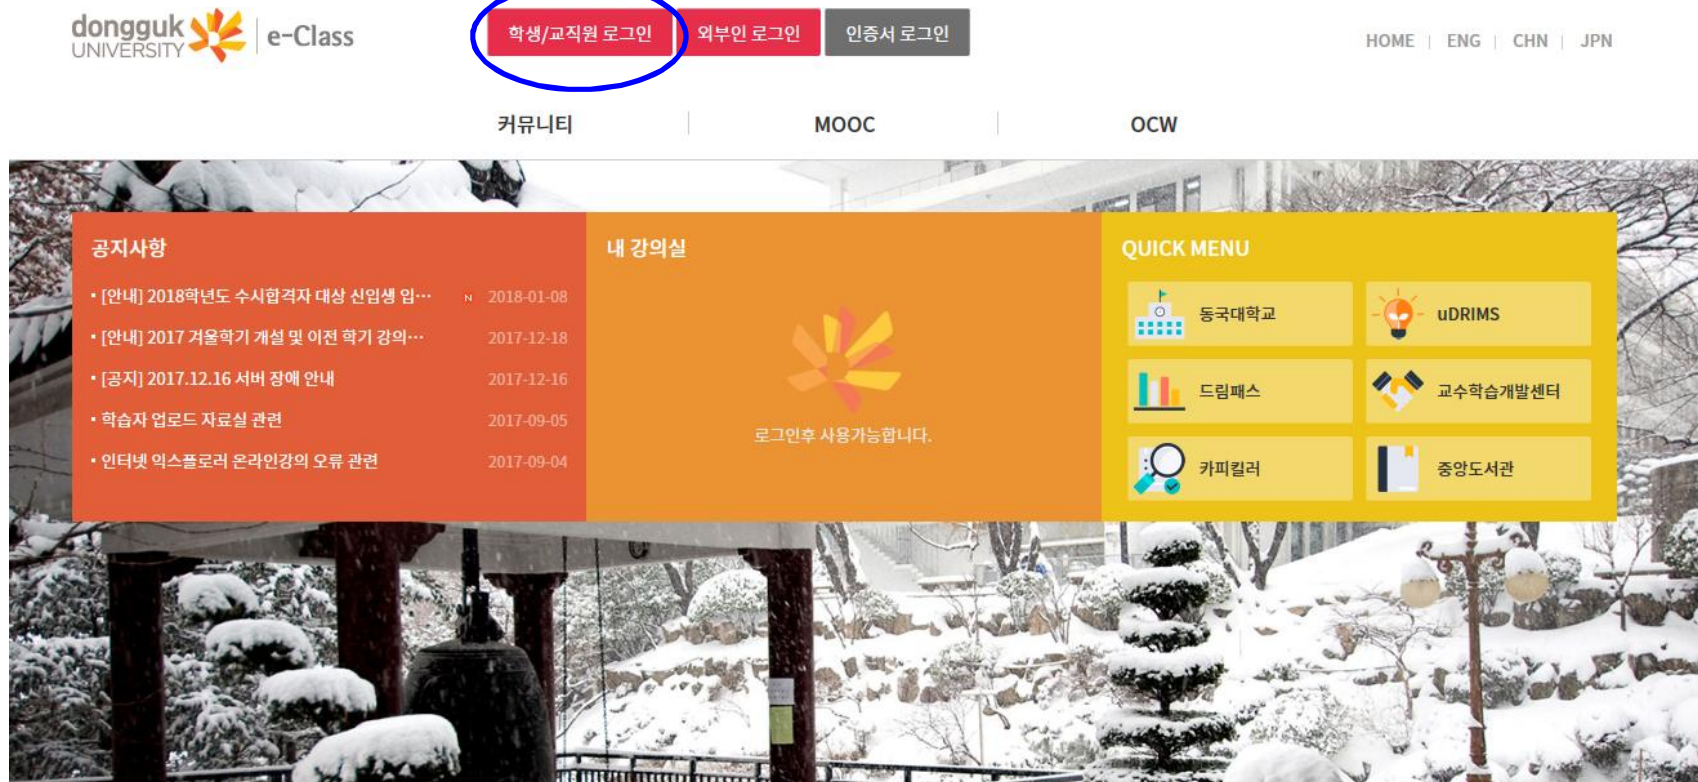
dongguk UNIVERSITY e-Class

학생/교직원 로그인 외부인 로그인 인증서 로그인

HOME | ENG | CHN | JPN

커뮤니티 MOOC OCW

공지사항

• [안내] 2018학년도 수시합격자 대상 신입생 입… N 2018-01-08
• [안내] 2017 겨울학기 개설 및 이전 학기 강의… 2017-12-18
• [공지] 2017.12.16 서버 장애 안내 2017-12-16
• 학습자 업로드 자료실 관련 2017-09-05
• 인터넷 익스플로러 온라인강의 오류 관련 2017-09-04

내 강의실

로그인후 사용가능합니다.

QUICK MENU

동국대학교
uDRIMS
드림패스
교수학습개발센터
카피킬러
중앙도서관